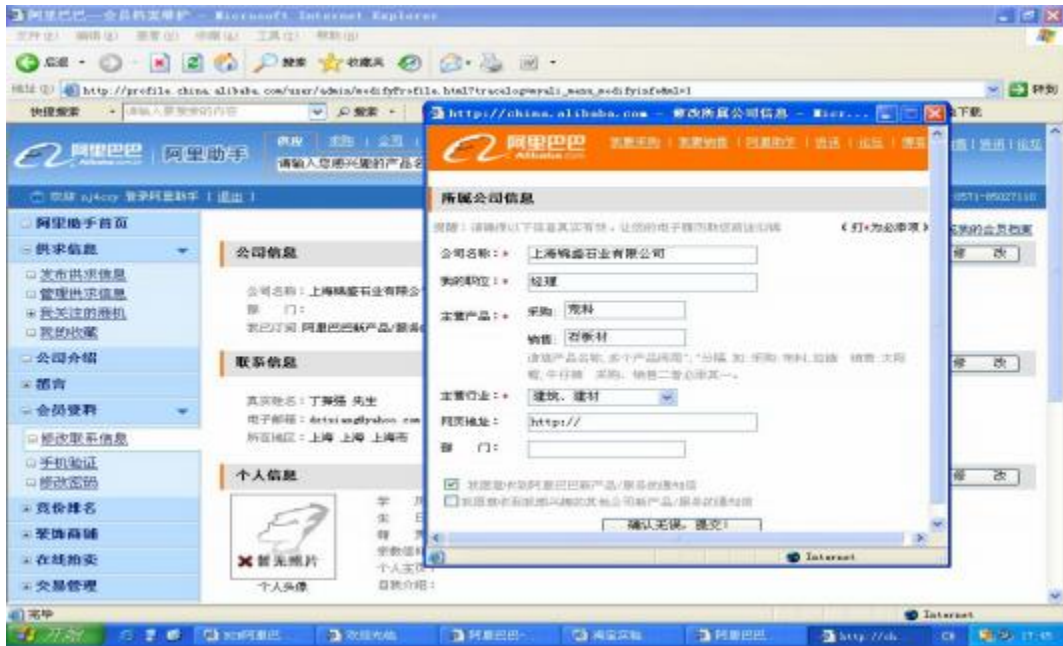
阿里巴巴—会员档案维护 - Microsoft Internet Explorer

文件(F) 编辑(E) 查看(V) 收藏(A) 工具(T) 帮助(H)

后退 搜索 收藏夹

地址(D) http://profile.china.alibaba.com/user/admin/modifyProfile.htm?tracelog=myali_menu_modifyinfo&nl=1 转到

快捷搜索 请输入要搜索的内容 搜索

阿里巴巴 Alibaba.com | 阿里助手

供应 | 求购 | 公司 |
请输入您感兴趣的产品名

欢迎 nj4ccy 登录阿里助手 | 退出 |

阿里助手首页
供求信息
发布供求信息
管理供求信息
我关注的商机
我的收藏
公司介绍
留言
会员资料
修改联系信息
手机验证
修改密码
竞价排名
资讯商铺
在线拍卖
交易管理

公司信息
公司名称：上海锦盛石业有限公司
部 门：
您已订阅 阿里巴巴新产品/服务

联系信息
真实姓名：丁舞扬 先生
电子邮箱：
所在地区：上海 上海 上海市

个人信息
暂无照片
个人头像
自我介绍：

修 改
修 改
修 改

0571-85027110
我的会员档案

http://china.alibaba.com - 修改所属公司信息 - Micr...

阿里巴巴 Alibaba.com

所属公司信息

提醒：请确保以下信息真实有效，让您的电子商务顺利进行

( * 为必填项 )

公司名称：* 上海锦盛石业有限公司
我的职位：* 经理
主营产品：* 采购：荒料
销售：石板材
请填产品名称，多个产品用"，"分隔 如：采购：荒料，石板 销售：大理石，花岗石 采购、销售二者必须其一。
主营行业：* 建筑、建材
网页地址：http://
部 门：

我愿意收到阿里巴巴新产品/服务的通知信
我愿意收到我感兴趣的其他公司新产品/服务的通知信

确认无误，提交！

Internet

完毕

Internet

开始